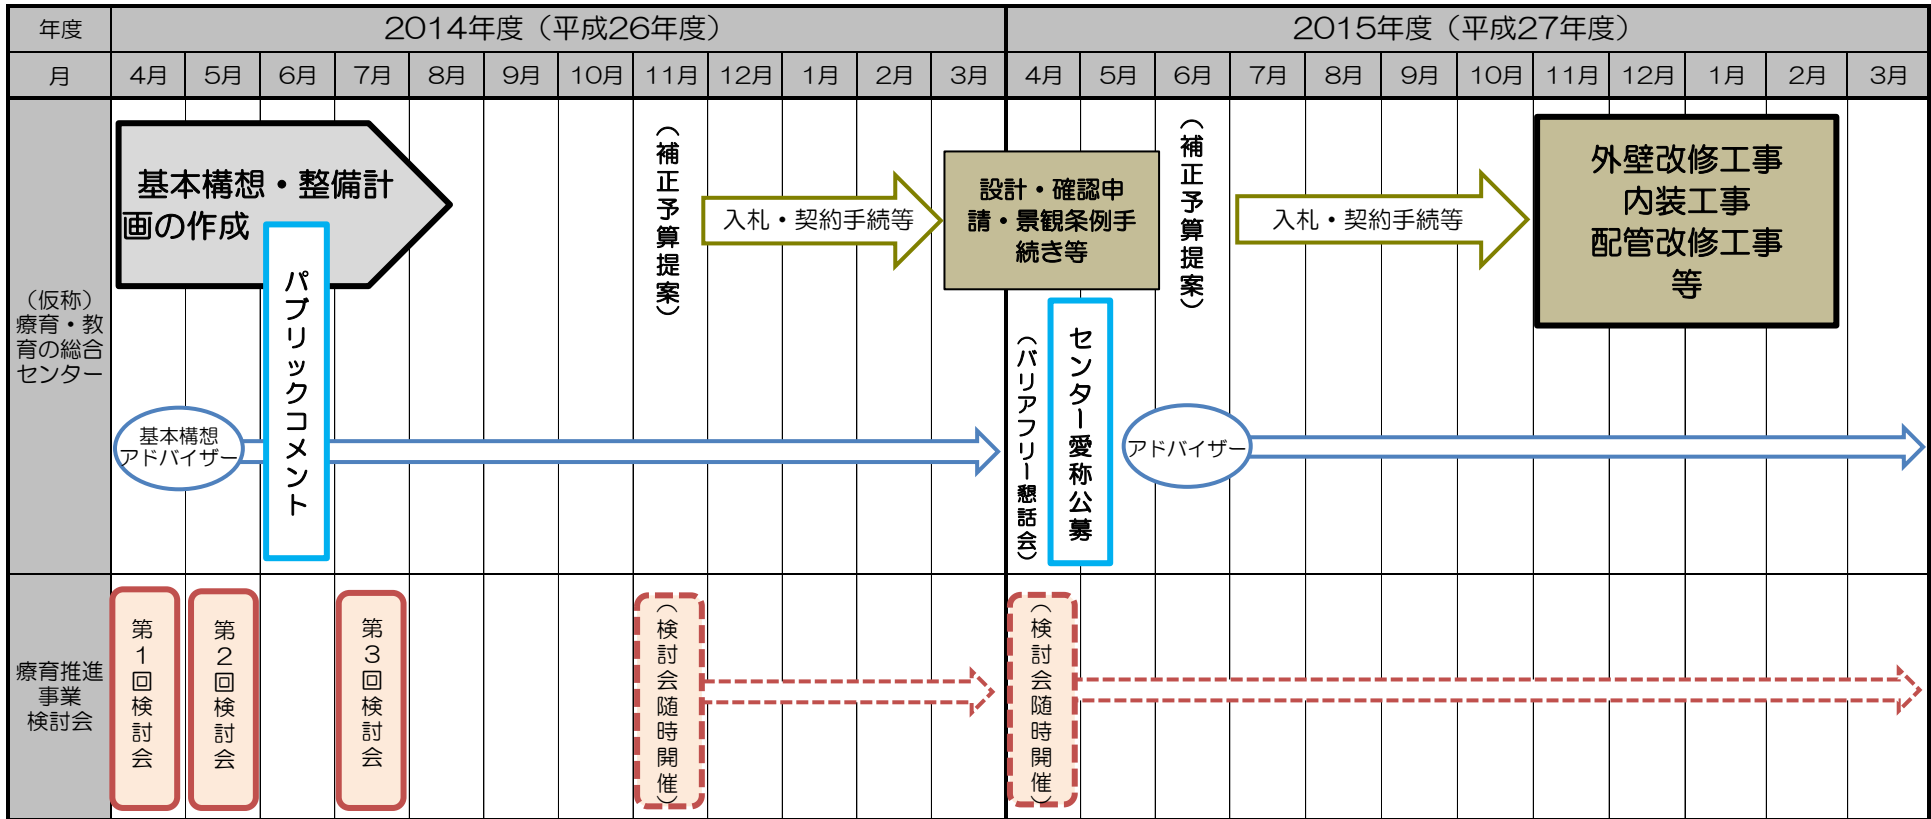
| 年度 | 2014年度（平成26年度） | | | | | | | | | | | | 2015年度（平成27年度） | | | | | | | | | | | |
|---|---|---|---|---|---|---|---|---|---|---|---|---|---|---|---|---|---|---|---|---|---|---|---|---|
| 月 | 4月 | 5月 | 6月 | 7月 | 8月 | 9月 | 10月 | 11月 | 12月 | 1月 | 2月 | 3月 | 4月 | 5月 | 6月 | 7月 | 8月 | 9月 | 10月 | 11月 | 12月 | 1月 | 2月 | 3月 |
| （仮称）療育・教育の総合センター | | | | | | | | | | | | | | | | | | | | | | | | |
| 療育推進事業検討会 | | | | | | | | | | | | | | | | | | | | | | | | |

基本構想・整備計画の作成

パブリックコメント

（補正予算提案）

入札・契約手続等

設計・確認申請・景観条例手続き等

（補正予算提案）

入札・契約手続等

外壁改修工事
内装工事
配管改修工事
等

基本構想アドバイザー

（バリアフリー懇話会）

センター愛称公募

アドバイザー

第1回検討会

第2回検討会

第3回検討会

（検討会随時開催）

（検討会随時開催）